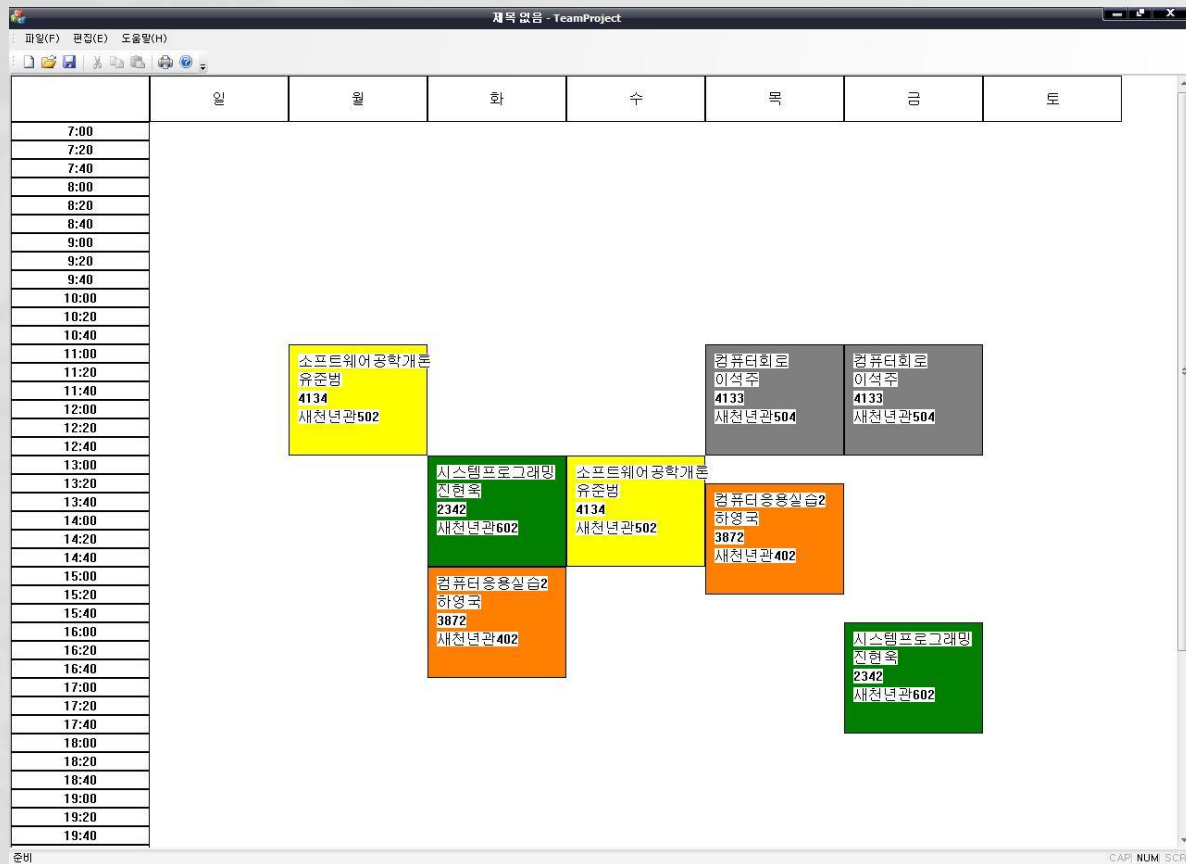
제목 없음 - TeamProject

파일(F) 편집(E) 도움말(H)

| | 일 | 월 | 화 | 수 | 목 | 금 | 토 |
|---|---|---|---|---|---|---|---|
| 7:00 | | | | | | | |
| 7:20 | | | | | | | |
| 7:40 | | | | | | | |
| 8:00 | | | | | | | |
| 8:20 | | | | | | | |
| 8:40 | | | | | | | |
| 9:00 | | | | | | | |
| 9:20 | | | | | | | |
| 9:40 | | | | | | | |
| 10:00 | | | | | | | |
| 10:20 | | | | | | | |
| 10:40 | | | | | | | |
| 11:00 | | 소프트웨어공학개론 유준범 4134 새천년관502 | | | 컴퓨터회로 이석주 4133 새천년관504 | 컴퓨터회로 이석주 4133 새천년관504 | |
| 11:20 | | | | | | | |
| 11:40 | | | | | | | |
| 12:00 | | | | | | | |
| 12:20 | | | | | | | |
| 12:40 | | | | | | | |
| 13:00 | | | 시스템프로그래밍 진현욱 2342 새천년관602 | 소프트웨어공학개론 유준범 4134 새천년관502 | | | |
| 13:20 | | | | | 컴퓨터응용실습2 하영국 3872 새천년관402 | | |
| 13:40 | | | | | | | |
| 14:00 | | | | | | | |
| 14:20 | | | | | | | |
| 14:40 | | | | | | | |
| 15:00 | | | 컴퓨터응용실습2 하영국 3872 새천년관402 | | | | |
| 15:20 | | | | | | | |
| 15:40 | | | | | | | |
| 16:00 | | | | | | 시스템프로그래밍 진현욱 2342 새천년관602 | |
| 16:20 | | | | | | | |
| 16:40 | | | | | | | |
| 17:00 | | | | | | | |
| 17:20 | | | | | | | |
| 17:40 | | | | | | | |
| 18:00 | | | | | | | |
| 18:20 | | | | | | | |
| 18:40 | | | | | | | |
| 19:00 | | | | | | | |
| 19:20 | | | | | | | |
| 19:40 | | | | | | | |

준비
CAP NUM SCR